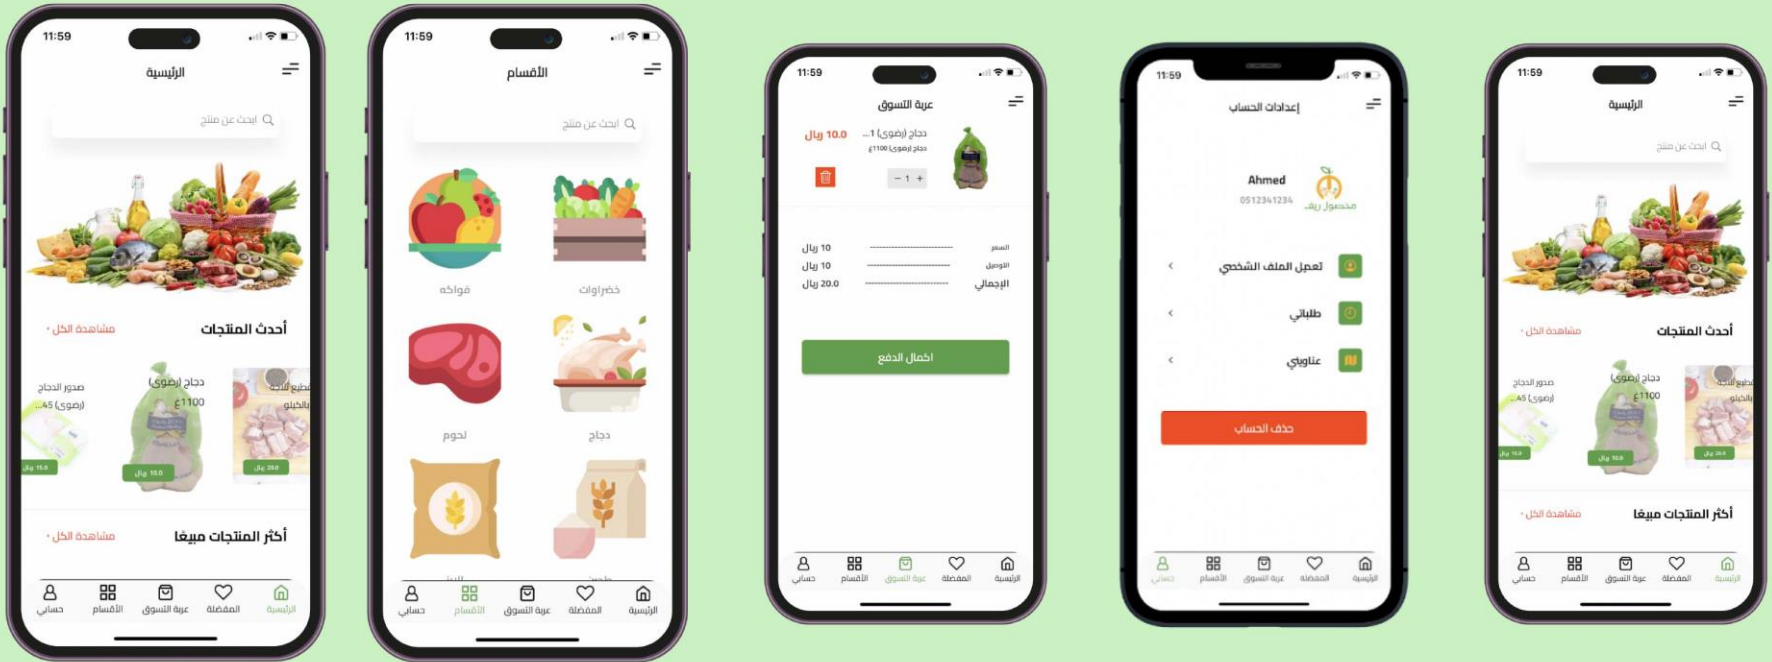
11:59

الرئيسية

ابحث عن منتج

أحدث المنتجات
مشاهدة الكل

دجاج (رضوى)
1100ج
صدور الدجاج (رضوى) 45...
تقطيع الدجاج بالكيلو
15.0 ريال
10.0 ريال
20.0 ريال

أكثر المنتجات مبيعًا
مشاهدة الكل

الرئيسية المفضلة عربة التسوق الأقسام حسابي

11:59

الأقسام

ابحث عن منتج

فواكه
خضراوات
لحوم
دجاج

الرئيسية المفضلة عربة التسوق الأقسام حسابي

11:59

عربة التسوق

دجاج (رضوى) 1...
دجاج (رضوى) 1100ج
10.0 ريال
1

السعر 10 ريال
التوصيل 10 ريال
الإجمالي 20.0 ريال

اكمال الدفع

الرئيسية المفضلة عربة التسوق الأقسام حسابي

11:59

إعدادات الحساب

Ahmed
0512341234
محصول ريف

تعديل الملف الشخصي
طلباتي
عناويني

حذف الحساب

الرئيسية المفضلة عربة التسوق الأقسام حسابي

11:59

الرئيسية

ابحث عن منتج

أحدث المنتجات
مشاهدة الكل

دجاج (رضوى)
1100ج
صدور الدجاج (رضوى) 45...
تقطيع الدجاج بالكيلو
15.0 ريال
10.0 ريال
20.0 ريال

أكثر المنتجات مبيعًا
مشاهدة الكل

الرئيسية المفضلة عربة التسوق الأقسام حسابي